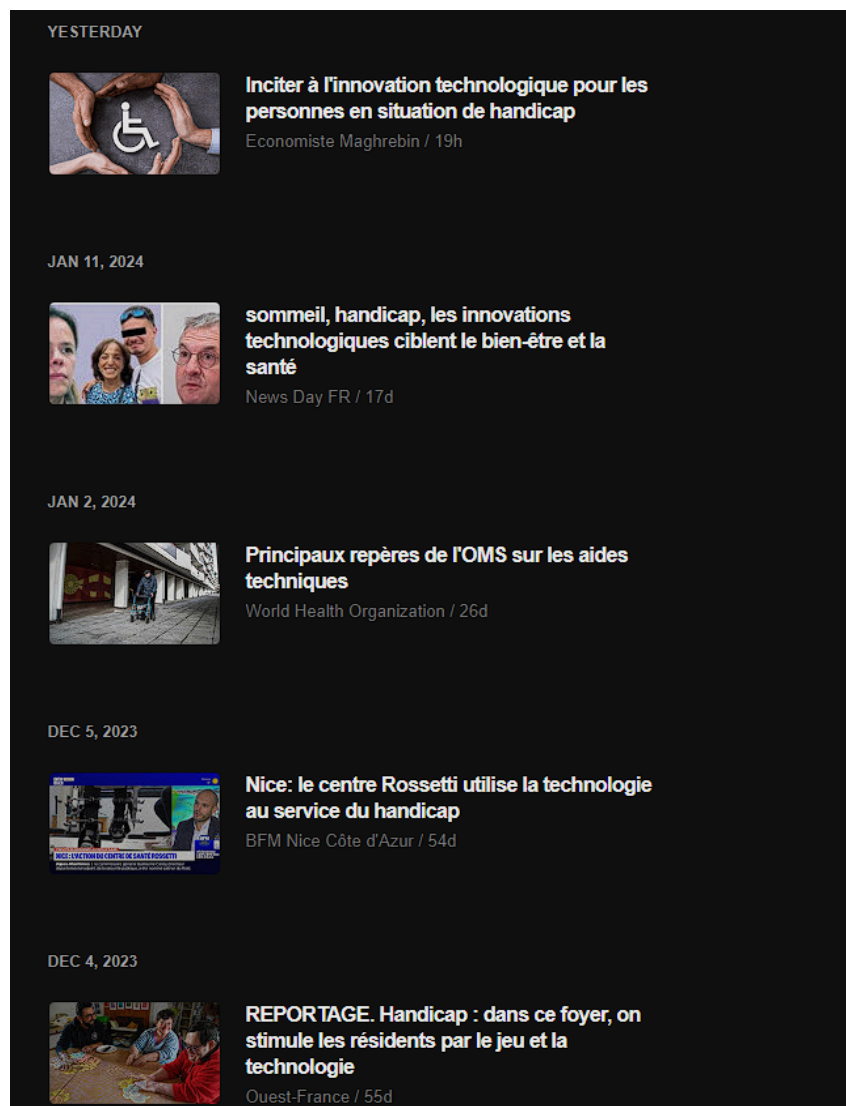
YESTERDAY

Inciter à l'innovation technologique pour les personnes en situation de handicap
Economiste Maghrebin / 19h

JAN 11, 2024

sommeil, handicap, les innovations technologiques ciblent le bien-être et la santé
News Day FR / 17d

JAN 2, 2024

Principaux repères de l'OMS sur les aides techniques
World Health Organization / 26d

DEC 5, 2023

NICE: L'ACTION DU CENTRE DE SANTÉ ROSSETTI

Nice: le centre Rossetti utilise la technologie au service du handicap
BFM Nice Côte d'Azur / 54d

DEC 4, 2023

REPORTAGE. Handicap : dans ce foyer, on stimule les résidents par le jeu et la technologie
Ouest-France / 55d